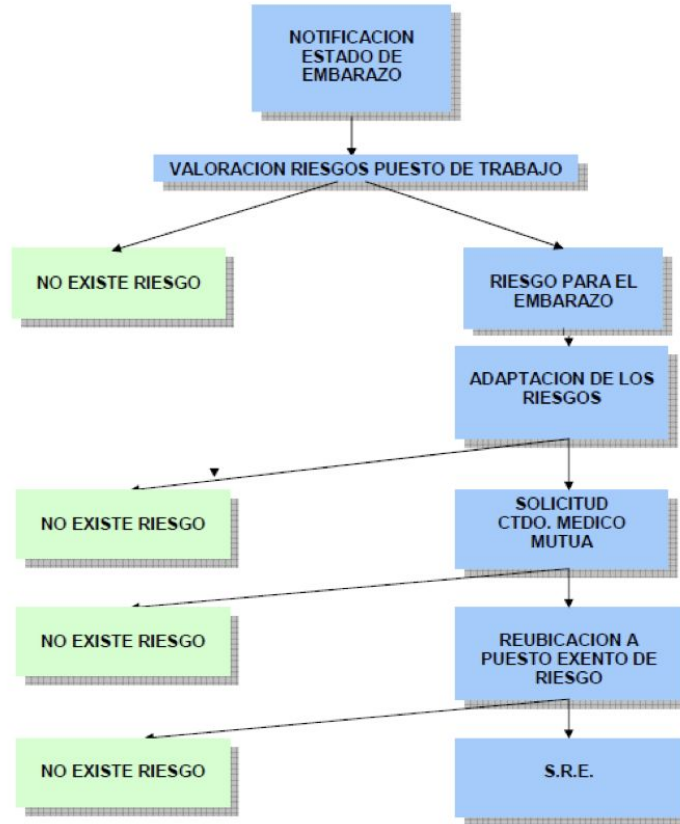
NOTIFICACION ESTADO DE EMBARAZO

VALORACION RIESGOS PUESTO DE TRABAJO

NO EXISTE RIESGO

RIESGO PARA EL EMBARAZO

ADAPTACION DE LOS RIESGOS

NO EXISTE RIESGO

SOLICITUD CTDO. MEDICO MUTUA

NO EXISTE RIESGO

REUBICACION A PUESTO EXENTO DE RIESGO

NO EXISTE RIESGO

S.R.E.